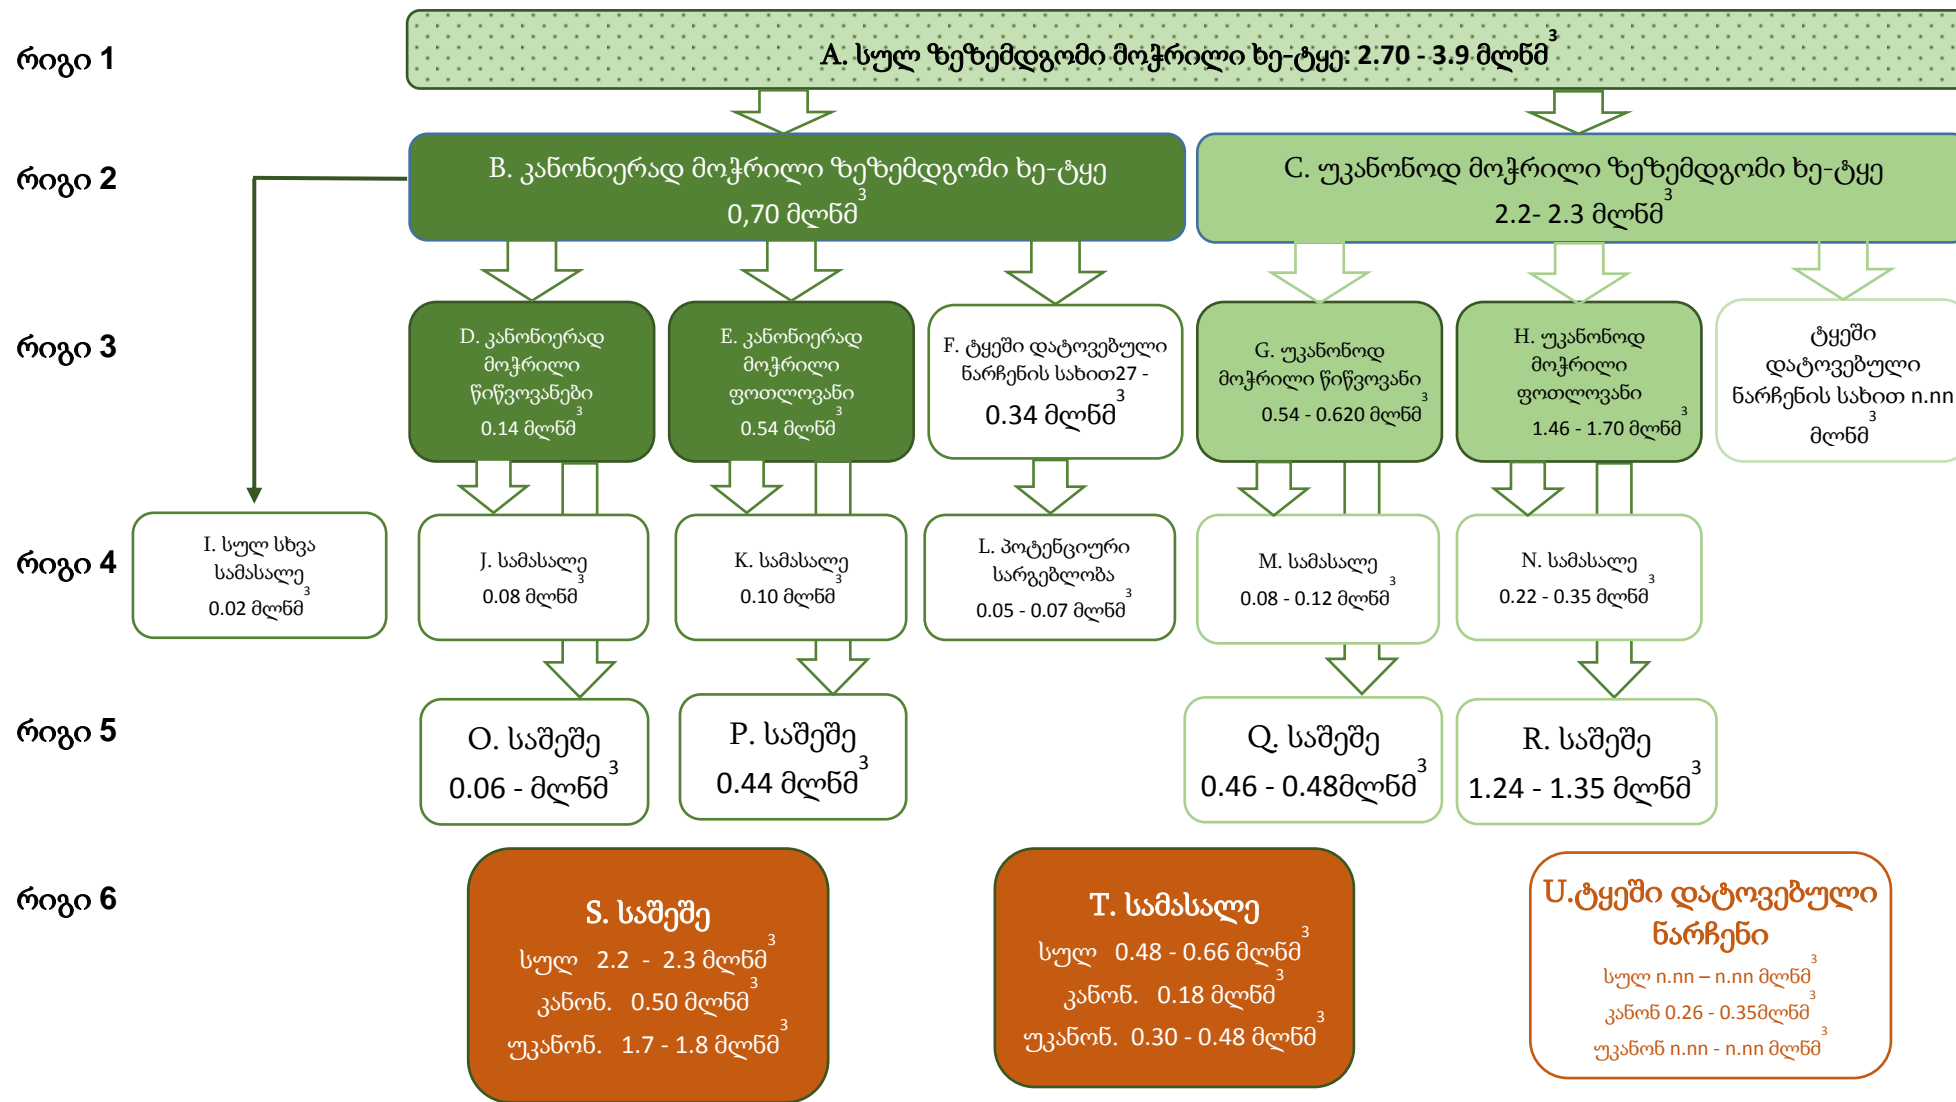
რიგი 1

A. სულ ზეზემდგომი მოჭრილი ხე-ტყე: 2.70 - 3.9 მლნმ$^3$

რიგი 2

B. კანონიერად მოჭრილი ზეზემდგომი ხე-ტყე 0,70 მლნმ$^3$

C. უკანონოდ მოჭრილი ზეზემდგომი ხე-ტყე 2.2- 2.3 მლნმ$^3$

რიგი 3

D. კანონიერად მოჭრილი წიწვოვანები 0.14 მლნმ$^3$

E. კანონიერად მოჭრილი ფოთლოვანი 0.54 მლნმ$^3$

F. ტყეში დატოვებული ნარჩენის სახით27 - 0.34 მლნმ$^3$

G. უკანონოდ მოჭრილი წიწვოვანი 0.54 - 0.620 მლნმ$^3$

H. უკანონოდ მოჭრილი ფოთლოვანი 1.46 - 1.70 მლნმ$^3$

ტყეში დატოვებული ნარჩენის სახით n.nn მლნმ$^3$

რიგი 4

I. სულ სხვა სამასალე 0.02 მლნმ$^3$

J. სამასალე 0.08 მლნმ$^3$

K. სამასალე 0.10 მლნმ$^3$

L. პოტენციური სარგებლობა 0.05 - 0.07 მლნმ$^3$

M. სამასალე 0.08 - 0.12 მლნმ$^3$

N. სამასალე 0.22 - 0.35 მლნმ$^3$

რიგი 5

O. საშეშე 0.06 - მლნმ$^3$

P. საშეშე 0.44 მლნმ$^3$

Q. საშეშე 0.46 - 0.48მლნმ$^3$

R. საშეშე 1.24 - 1.35 მლნმ$^3$

რიგი 6

S. საშეშე
სულ 2.2 - 2.3 მლნმ$^3$
კანონ. 0.50 მლნმ$^3$
უკანონ. 1.7 - 1.8 მლნმ$^3$

T. სამასალე
სულ 0.48 - 0.66 მლნმ$^3$
კანონ. 0.18 მლნმ$^3$
უკანონ. 0.30 - 0.48 მლნმ$^3$

U.ტყეში დატოვებული ნარჩენი
სულ n.nn – n.nn მლნმ$^3$
კანონ 0.26 - 0.35მლნმ$^3$
უკანონ n.nn - n.nn მლნმ$^3$